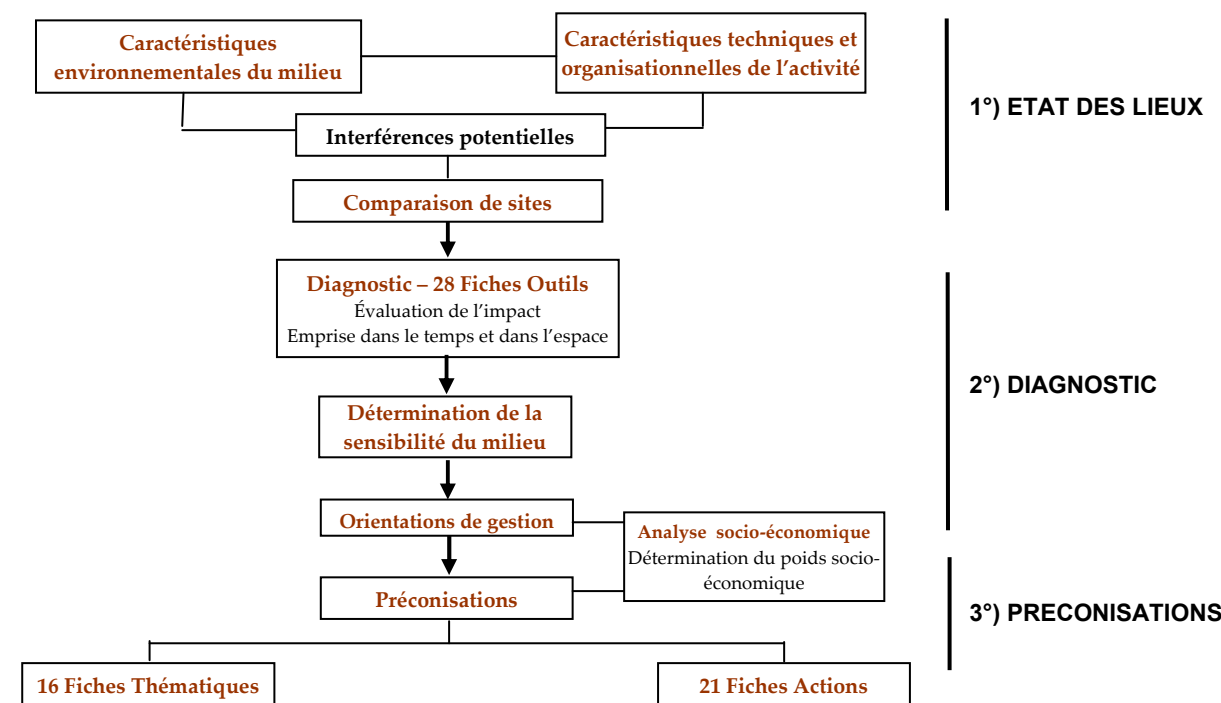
Caractéristiques environnementales du milieu

Caractéristiques techniques et organisationnelles de l'activité

Interférences potentielles

Comparaison de sites

1°) ETAT DES LIEUX

Diagnostic – 28 Fiches Outils
Évaluation de l'impact
Emprise dans le temps et dans l'espace

Détermination de la sensibilité du milieu

Orientations de gestion

2°) DIAGNOSTIC

Analyse socio-économique
Détermination du poids socio-économique

Préconisations

3°) PRECONISATIONS

16 Fiches Thématiques

21 Fiches Actions